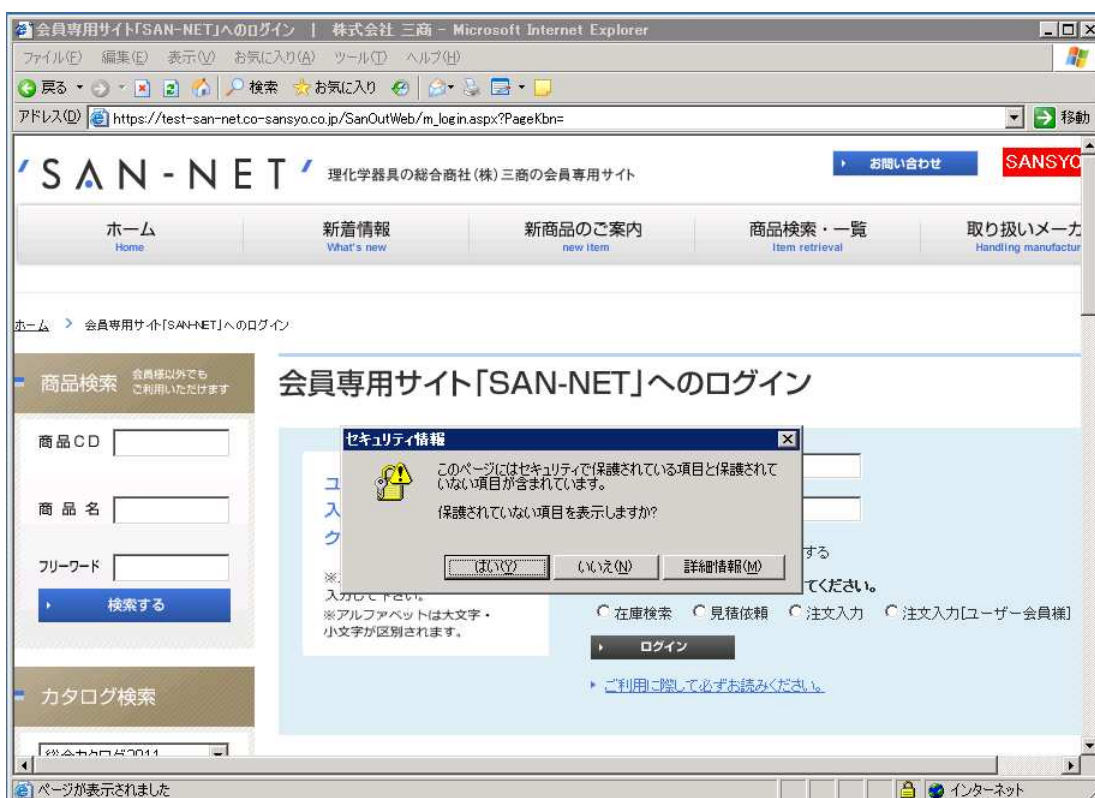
会員専用サイト「SAN-NET」へのログイン ｜ 株式会社 三商 - Microsoft Internet Explorer

ファイル(F) 編集(E) 表示(V) お気に入り(A) ツール(T) ヘルプ(H)

戻る 検索 お気に入り

アドレス(D) https://test-san-net.co-sansyo.co.jp/SanOutWeb/m_login.aspx?PageKbn= 移動

SAN-NET 理化学器具の総合商社(株)三商の会員専用サイト

お問い合わせ SANSYO

ホーム Home
新着情報 What's new
新商品のご案内 new item
商品検索・一覧 Item retrieval
取り扱いメーカ Handling manufactur

ホーム > 会員専用サイト「SAN-NET」へのログイン

商品検索 会員様以外でもご利用いただけます

商品CD

商品名

フリーワード

検索する

カタログ検索

総合カタログ2011

会員専用サイト「SAN-NET」へのログイン

ユ
入
ク

※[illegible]
入力して下さい。
※アルファベットは大文字・小文字が区別されます。

する

てください。

○ 在庫検索 ○ 見積依頼 ○ 注文入力 ○ 注文入力[ユーザー会員様]

ログイン

ご利用に際して必ずお読みください。

セキュリティ情報

このページにはセキュリティで保護されている項目と保護されていない項目が含まれています。

保護されていない項目を表示しますか?

はい(Y) いいえ(N) 詳細情報(M)

ページが表示されました

インターネット